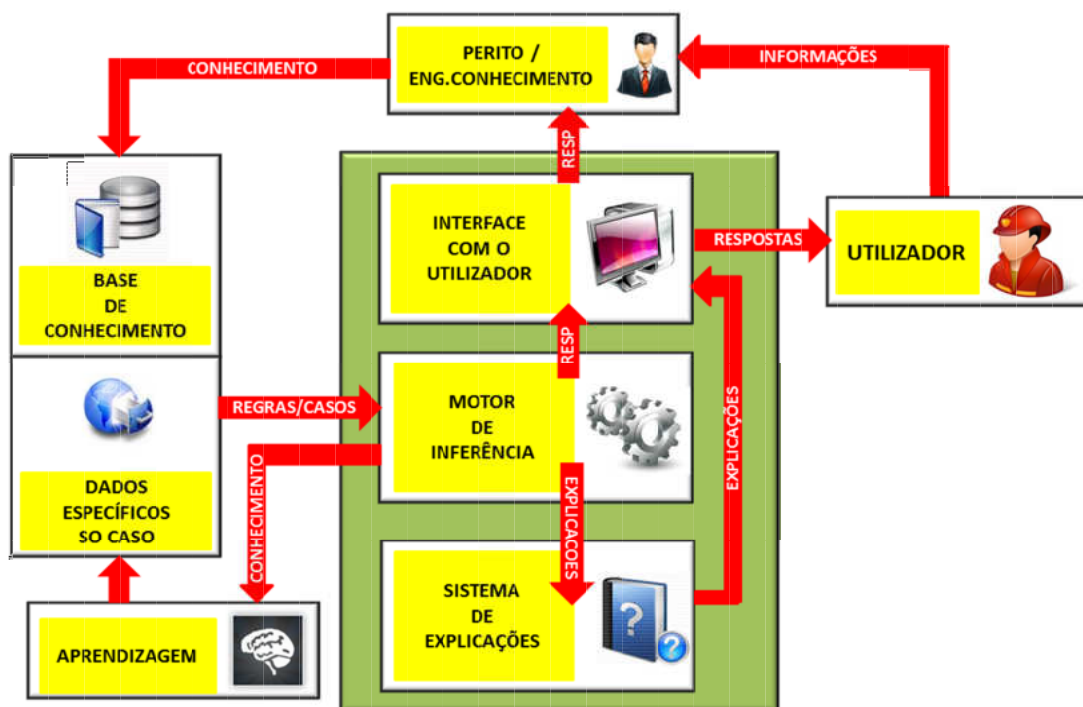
PERITO / ENG.CONHECIMENTO

CONHECIMENTO

INFORMAÇÕES

BASE DE CONHECIMENTO

RESP

INTERFACE COM O UTILIZADOR

RESPOSTAS

UTILIZADOR

RESP

REGRAS/CASOS

MOTOR DE INFERÊNCIA

EXPLICAÇÕES

CONHECIMENTO

DADOS ESPECÍFICOS SO CASO

EXPLICACOES

SISTEMA DE EXPLICAÇÕES

APRENDIZAGEM